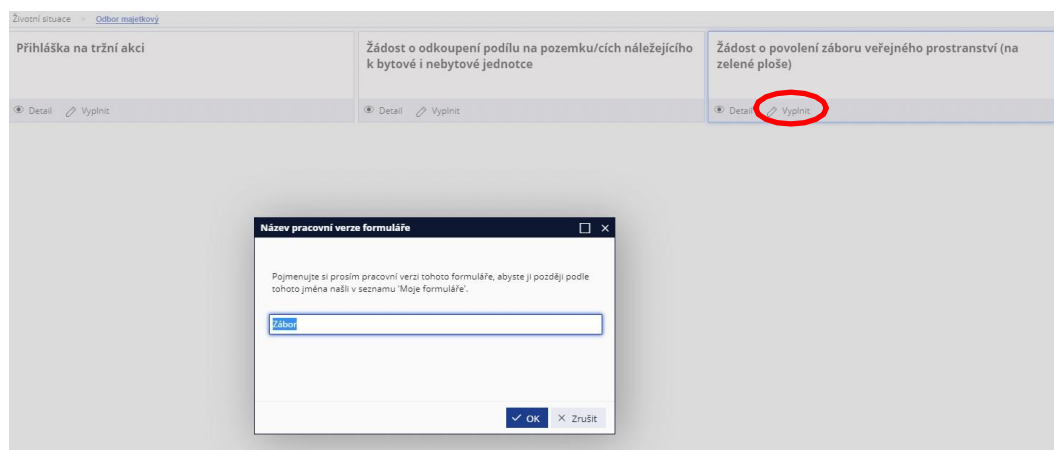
Životní situace > Odbor majetkový

Přihláška na tržní akci

Detail Vyplnit

Žádost o odkoupení podílu na pozemku/cích náležejícího k bytové i nebytové jednotce

Detail Vyplnit

Žádost o povolení záboru veřejného prostranství (na zelené ploše)

Detail Vyplnit

Název pracovní verze formuláře

Pojmenujte si prosím pracovní verzi tohoto formuláře, abyste ji později podle tohoto jména našli v seznamu 'Moje formuláře'.

Zábor

OK Zrušit